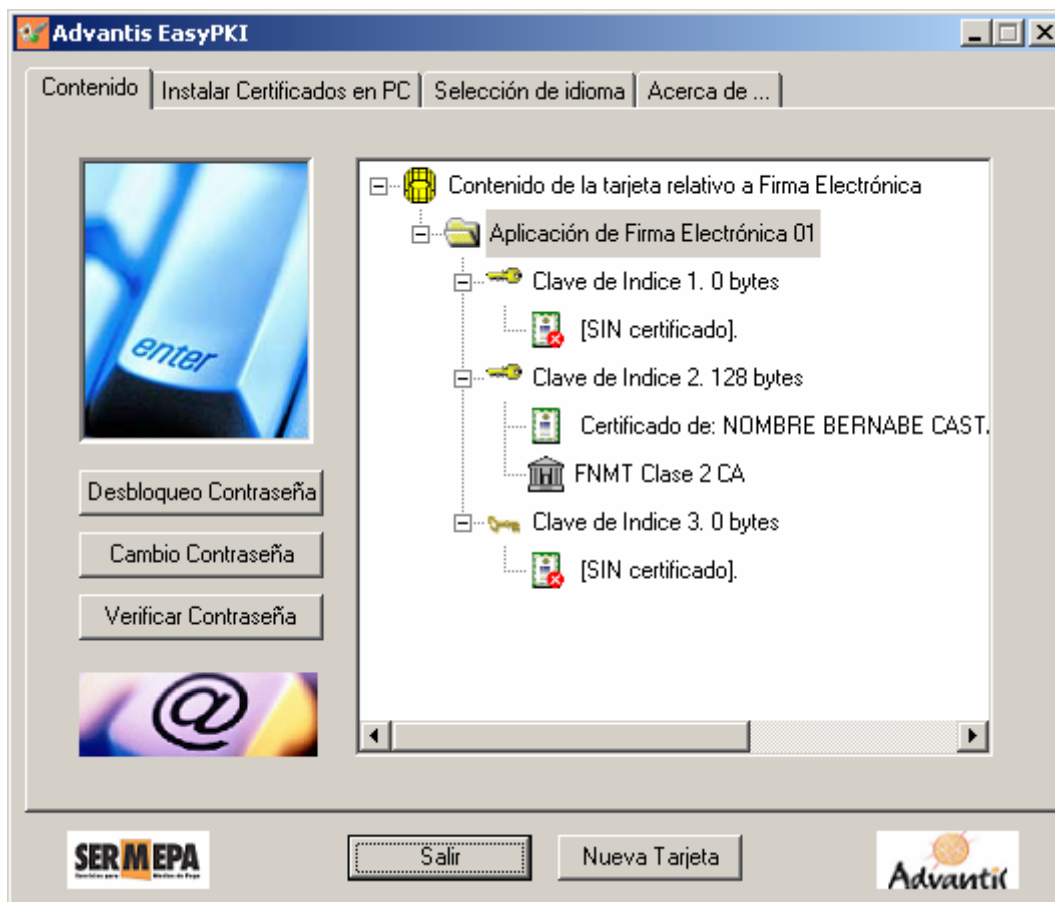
Advantis EasyPKI

Contenido | Instalar Certificados en PC | Selección de idioma | Acerca de ...

enter

Contenido de la tarjeta relativo a Firma Electrónica
Aplicación de Firma Electrónica 01
Clave de Indice 1. 0 bytes
[SIN certificado].
Clave de Indice 2. 128 bytes
Certificado de: NOMBRE BERNABE CAST.
FNMT Clase 2 CA
Clave de Indice 3. 0 bytes
[SIN certificado].

Desbloqueo Contraseña
Cambio Contraseña
Verificar Contraseña

@

SERMEPA
Servicios para Medios de Pago

Salir
Nueva Tarjeta

Advantis